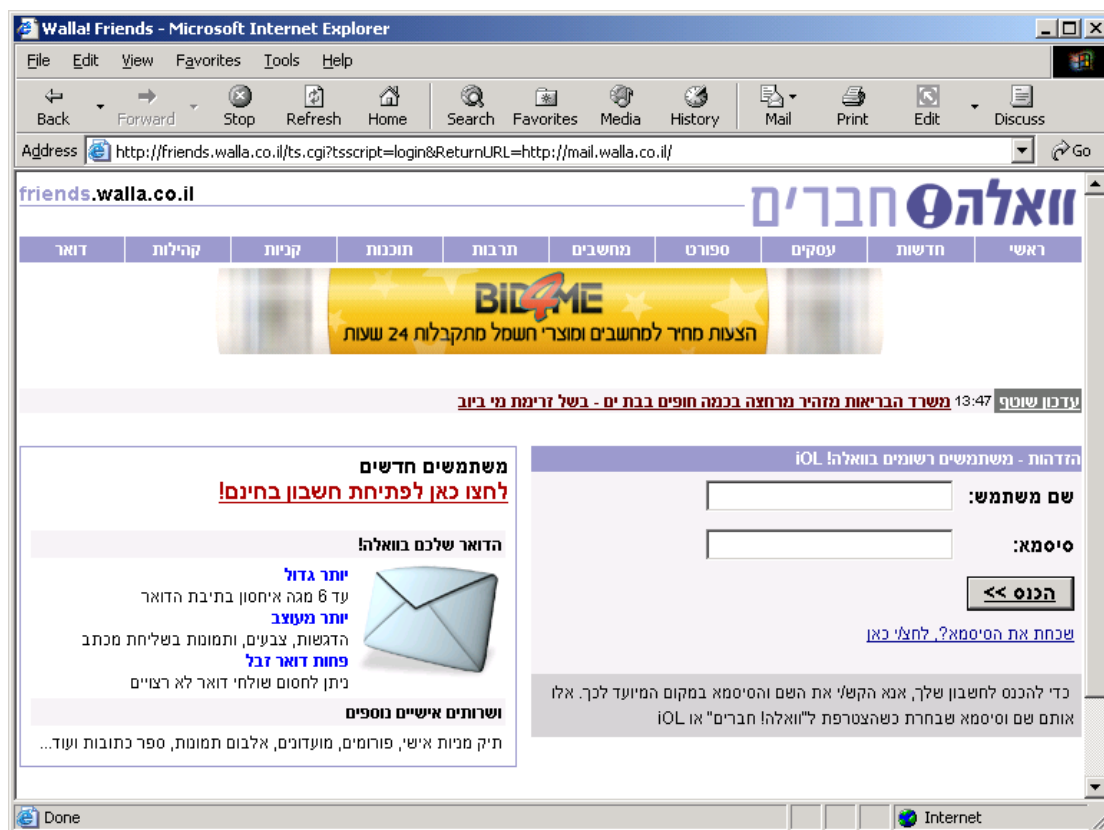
Walla! Friends - Microsoft Internet Explorer

File Edit View Favorites Tools Help

Back Forward Stop Refresh Home Search Favorites Media History Mail Print Edit Discuss

Address http://friends.walla.co.il/ts.cgi?tsscript=login&ReturnURL=http://mail.walla.co.il/ Go

friends.walla.co.il

וואלה! חברים

ראשי | חדשות | עסקים | ספורט | מחשבים | תרבות | תוכנות | קניות | קהילות | דואר

BID4ME
הצעות מחיר למחשבים ומוצרי חשמל מתקבלות 24 שעות

עדכון שוטף 13:47 משרד הבריאות מזהיר מרחצה בכמה חופים בבת ים - בשל זרימת מי ביוב

הזדהות - משתמשים רשומים בוואלה! iOL

שם משתמש:

סיסמא:

הכנס >>

שכחת את הסיסמא?, לחצ/י כאן

כדי להכנס לחשבון שלך, אנא הקש/י את השם והסיסמא במקום המיועד לכך. אלו אותם שם וסיסמא שבחרת כשהצטרפת ל"וואלה! חברים" או iOL

משתמשים חדשים
לחצו כאן לפתיחת חשבון בחינם!

הדואר שלכם בוואלה!

יותר גדול
עד 6 מגה איחסון בתיבת הדואר
יותר מעוצב
הדגשות, צבעים, ותמונות בשליחת מכתב
פחות דואר זבל
ניתן לחסום שולחי דואר לא רצויים

ושרותים אישיים נוספים

תיק מניות אישי, פורומים, מועדונים, אלבום תמונות, ספר כתובות ועוד...

Done

Internet